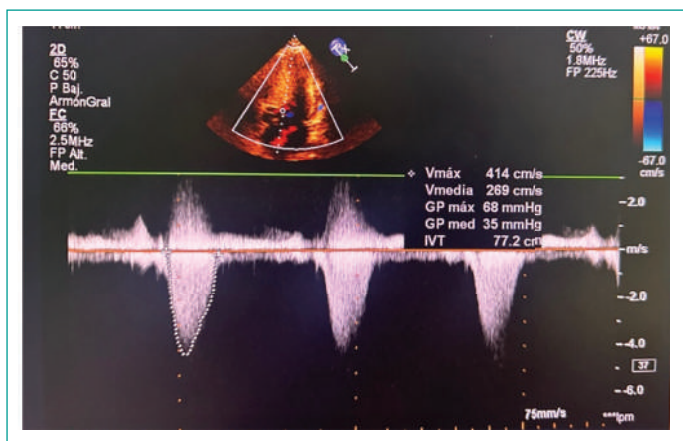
2D
65%
C 50
P Baj.
ArmónGral
FC
66%
2.5MHz
FP Alt.
Med.

CW
50%
1.8MHz
FP 225Hz

+67.0

-67.0
cm/s

Vmáx 414 cm/s
Vmedia 269 cm/s
GP máx 68 mmHg
GP med 35 mmHg
IVT 77.2 cm

-2.0
m/s
-2.0
-4.0
37
-6.0

75mm/s
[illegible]lpm